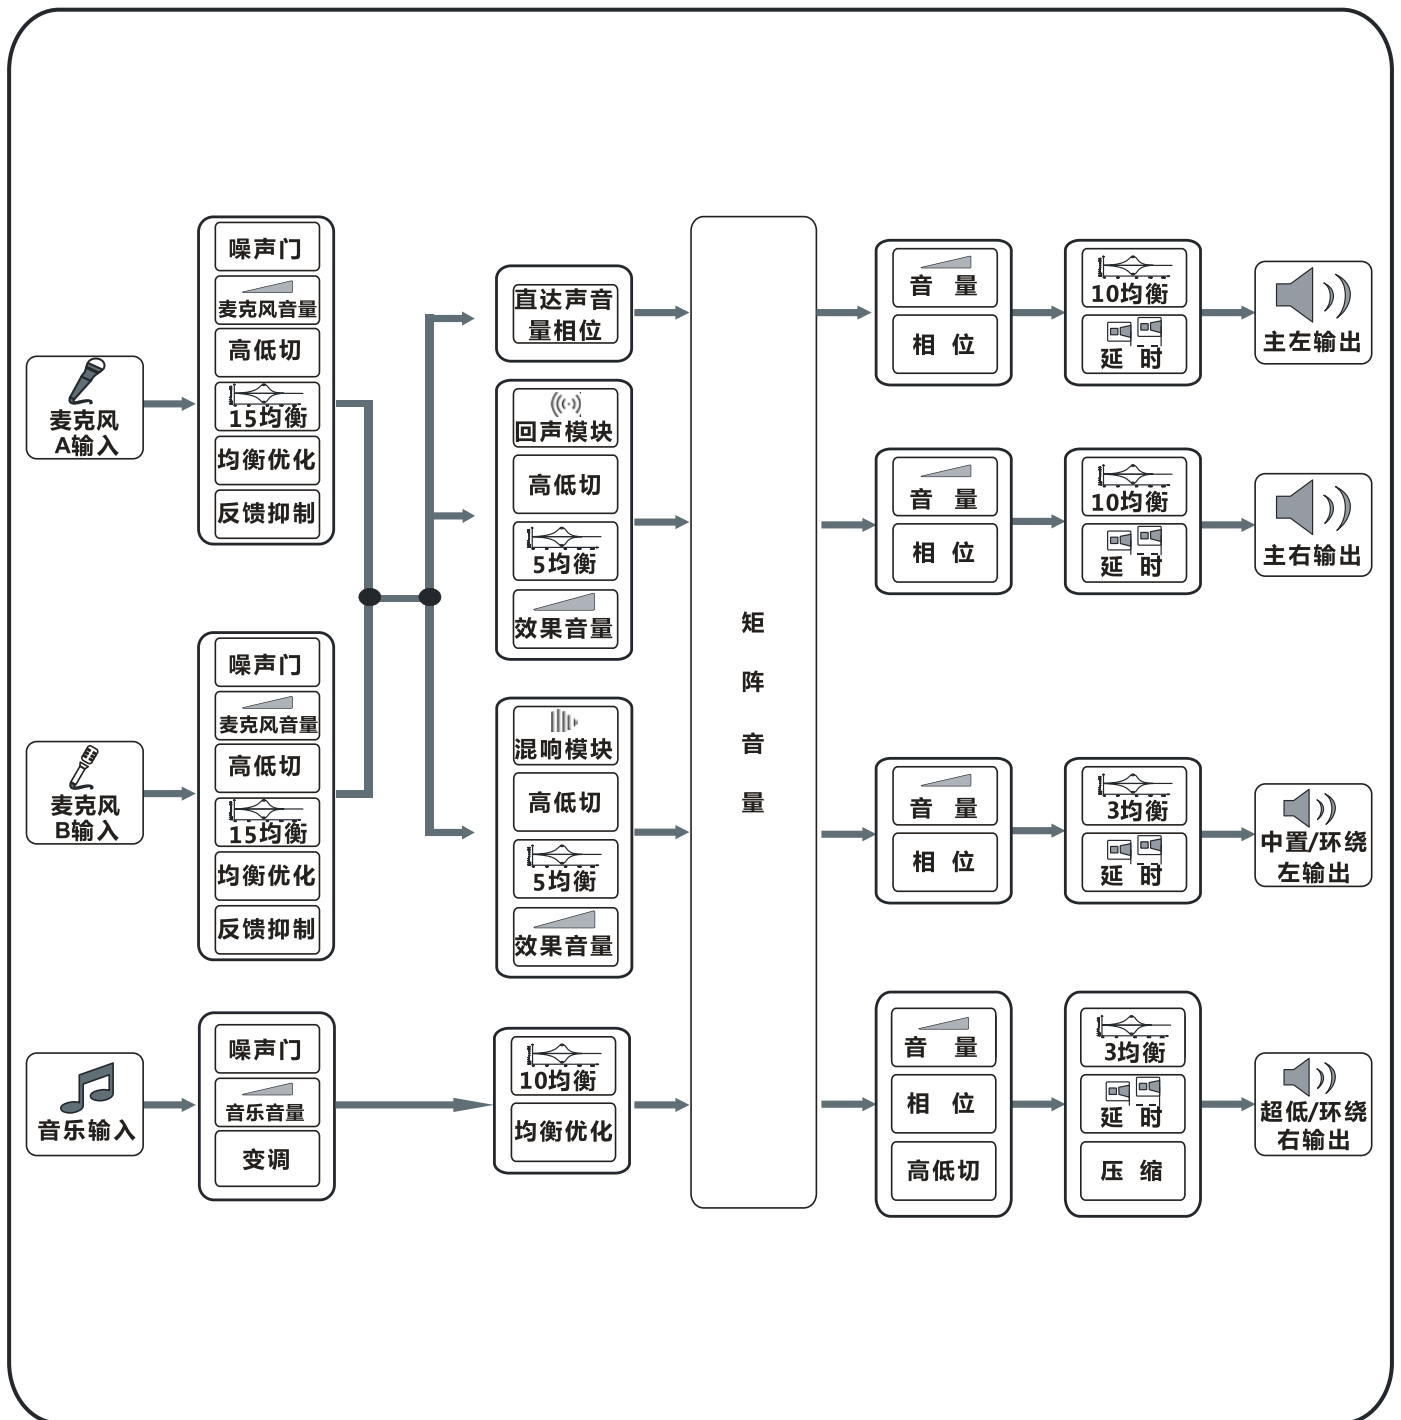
麦克风
A输入

噪声门
麦克风音量
高低切
15均衡
均衡优化
反馈抑制

麦克风
B输入

噪声门
麦克风音量
高低切
15均衡
均衡优化
反馈抑制

音乐输入

噪声门
音乐音量
变调

直达声音量相位

回声模块
高低切
5均衡
效果音量

混响模块
高低切
5均衡
效果音量

10均衡
均衡优化

矩阵音量

音 量
相 位

10均衡
延 时

主左输出

音 量
相 位

10均衡
延 时

主右输出

音 量
相 位

3均衡
延 时

中置/环绕左输出

音 量
相 位
高低切

3均衡
延 时
压 缩

超低/环绕右输出